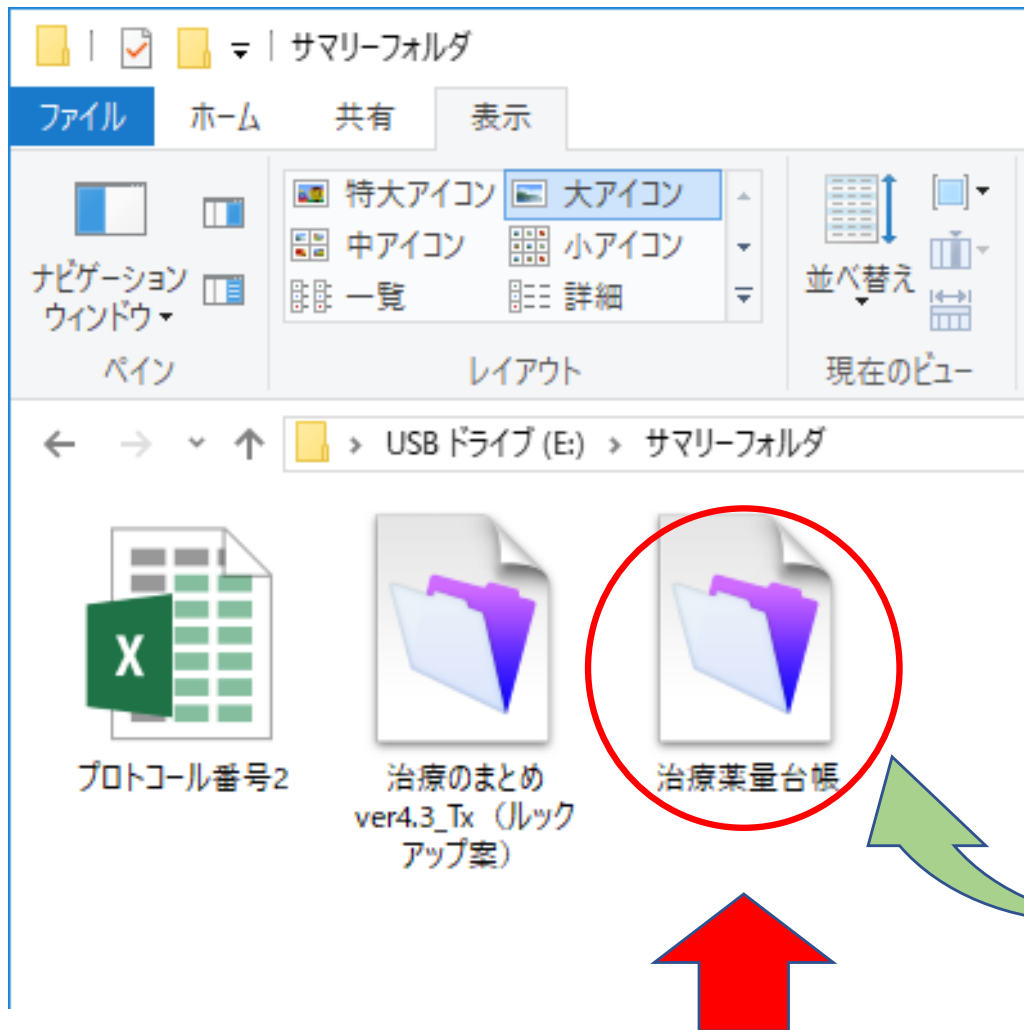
サマリーフォルダ

ファイル ホーム 共有 表示

ナビゲーション ウィンドウ
ペイン

特大アイコン 大アイコン
中アイコン 小アイコン
一覧 詳細
レイアウト

並べ替え
現在のビュー

USB ドライブ (E:) › サマリーフォルダ

プロトコール番号2

治療のまとめ ver4.3_Tx（ルックアップ案）

治療薬量台帳